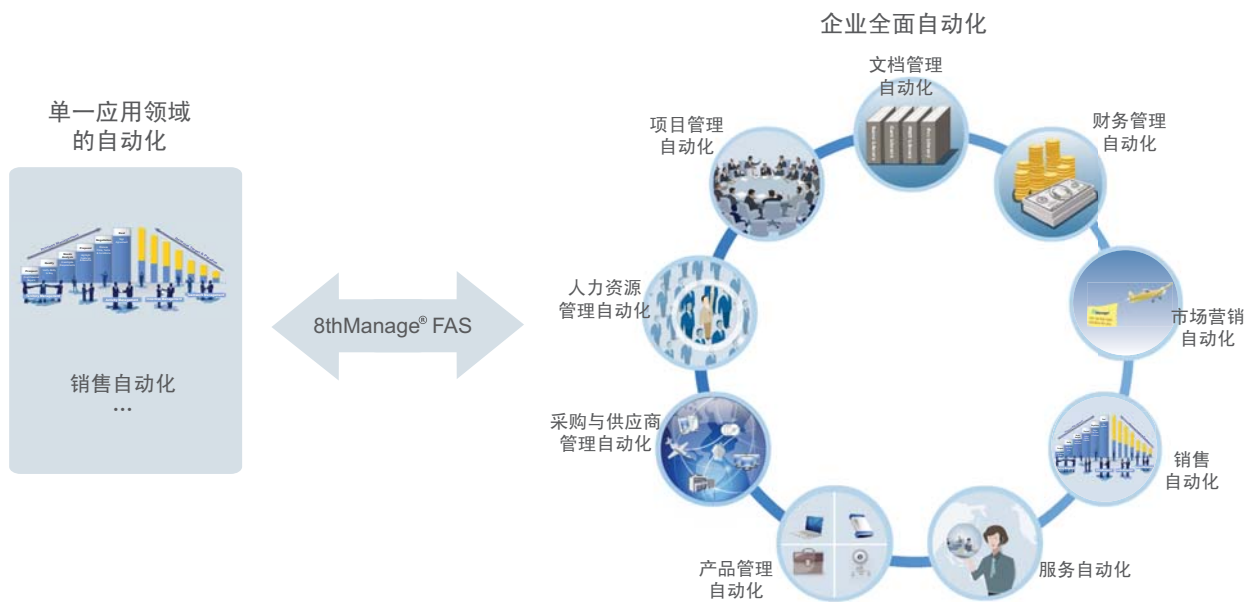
单一应用领域
的自动化

销售自动化
...

8thManage® FAS

企业全面自动化

文档管理
自动化

财务管理
自动化

市场营销
自动化

销售
自动化

服务自动化

产品管理
自动化

采购与供应商
管理自动化

人力资源
管理自动化

项目管理
自动化